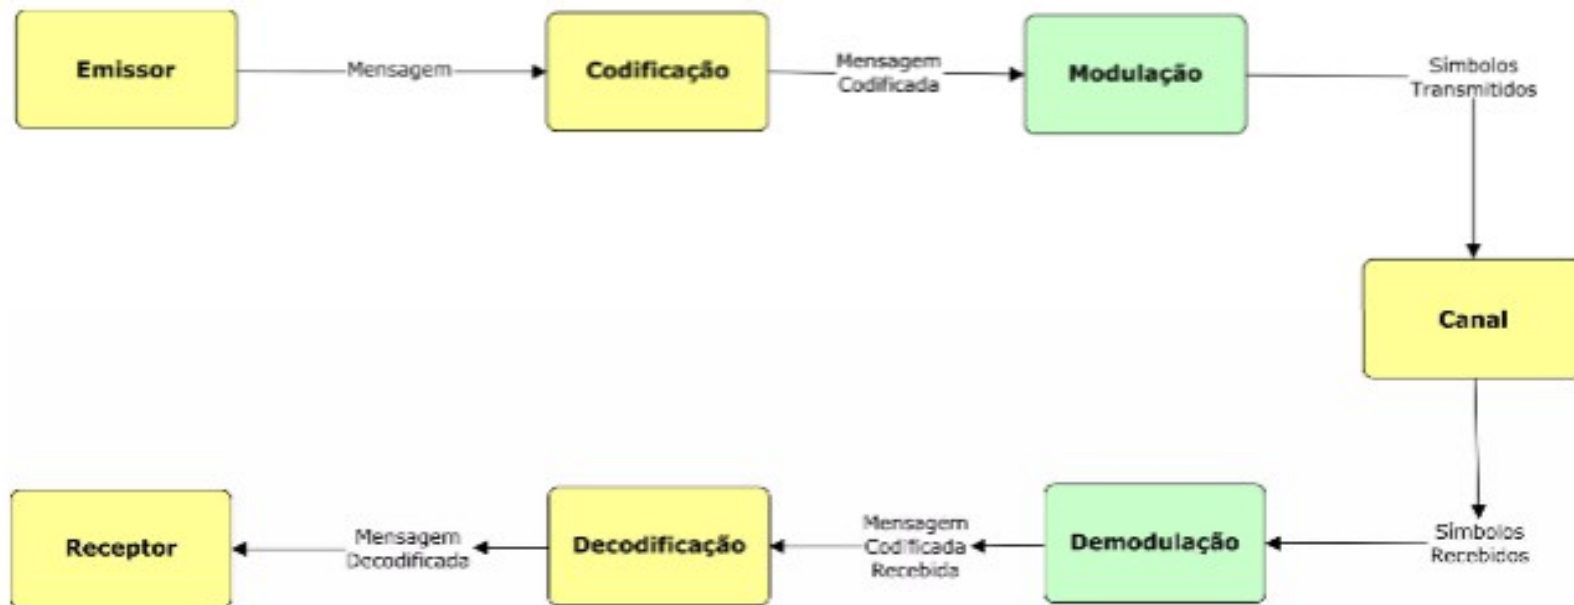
Emissor

Mensagem

Codificação

Mensagem Codificada

Modulação

Símbolos Transmitidos

Canal

Símbolos Recebidos

Demodulação

Mensagem Codificada Recebida

Decodificação

Mensagem Decodificada

Receptor